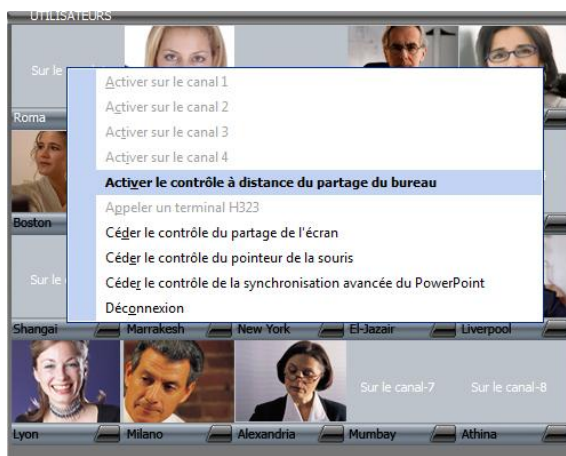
UTILISATEURS

Sur le

Roma

Activer sur le canal 1
Activer sur le canal 2
Activer sur le canal 3
Activer sur le canal 4
Activer le contrôle à distance du partage du bureau
Appeler un terminal H323
Céder le contrôle du partage de l'écran
Céder le contrôle du pointeur de la souris
Céder le contrôle de la synchronisation avancée du PowerPoint
Déconnexion

Boston

Sur le

Shangai
Marrakesh
New York
El-Jazair
Liverpool

Sur le canal-7
Sur le canal-8

Lyon
Milano
Alexandria
Mumbay
Athina